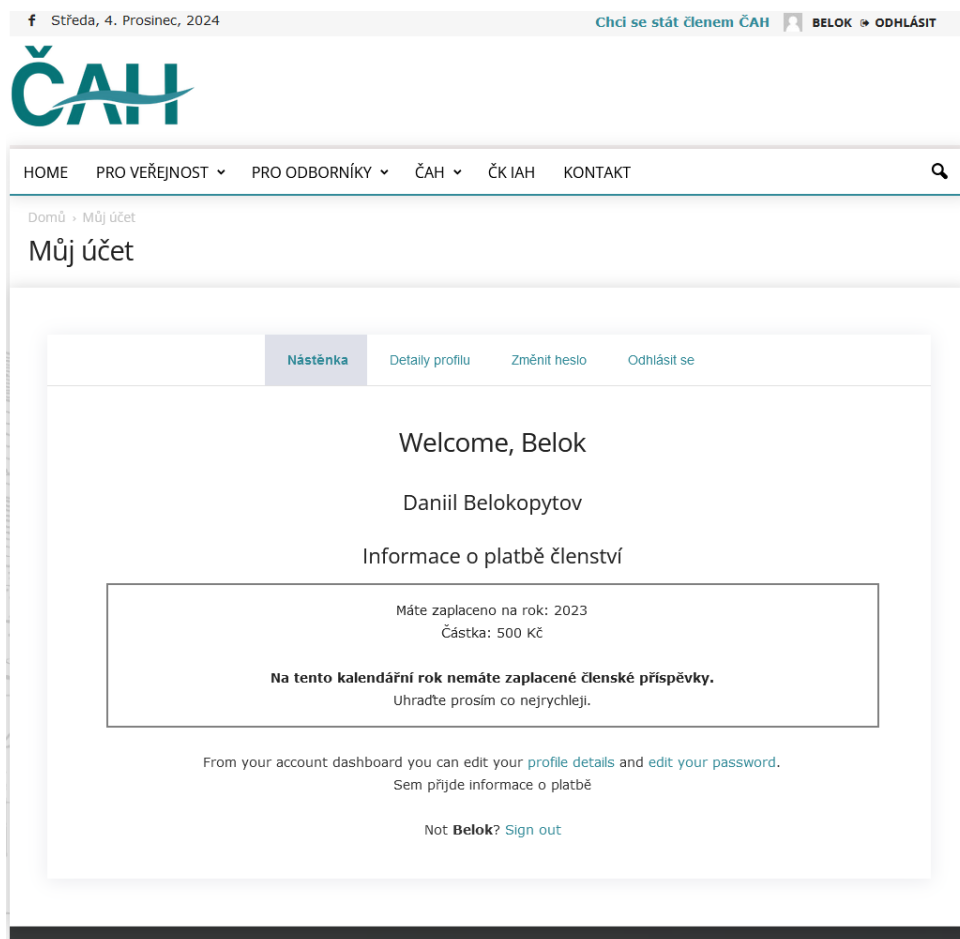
f Středa, 4. Prosinec, 2024

Chci se stát členem ČAH BELOK ODHLÁSIT

ČAH

HOME PRO VEŘEJNOST PRO ODBORNÍKY ČAH ČK IAH KONTAKT

Domů › Můj účet

Můj účet

Nástěnka Detaily profilu Změnit heslo Odhlásit se

Welcome, Belok

Daniil Belokopytov

Informace o platbě členství

Máte zaplaceno na rok: 2023
Částka: 500 Kč

**Na tento kalendářní rok nemáte zaplacené členské příspěvky.**
Uhraďte prosím co nejrychleji.

From your account dashboard you can edit your profile details and edit your password.
Sem přijde informace o platbě

Not **Belok**? Sign out